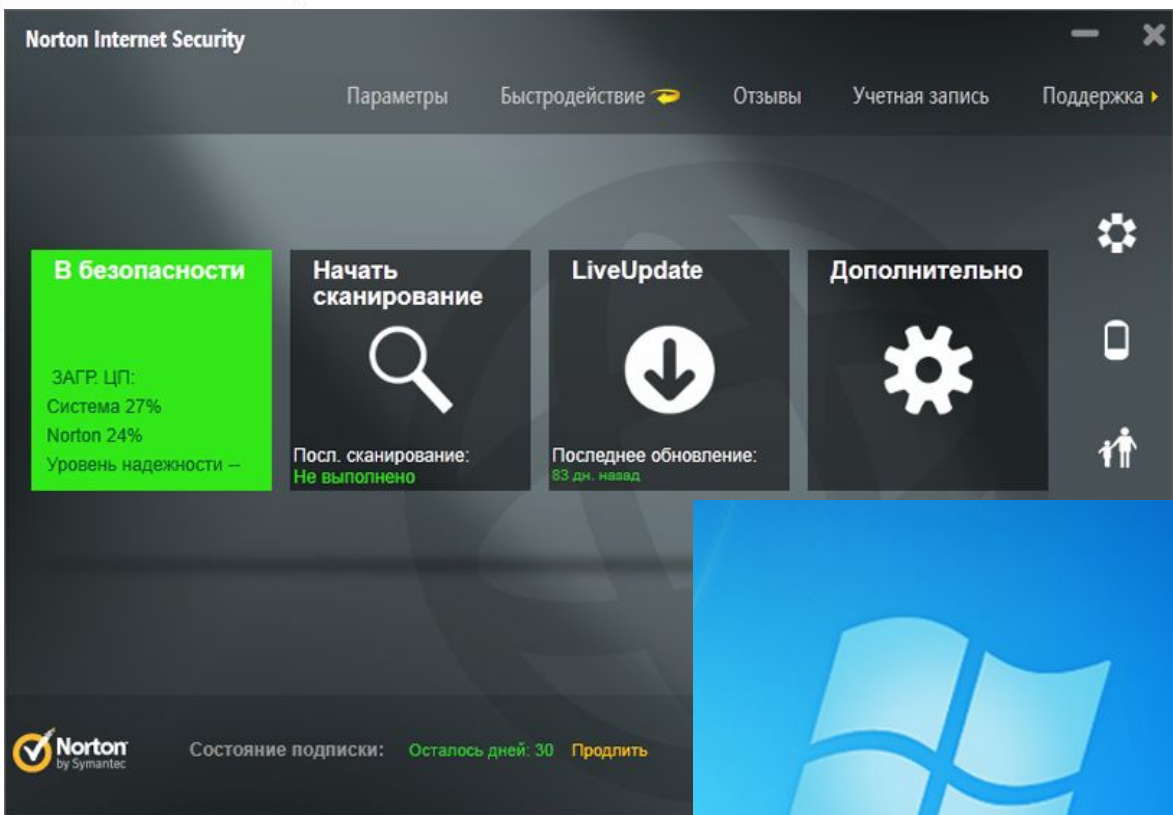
Norton Internet Security

Параметры Быстродействие Отзывы Учетная запись Поддержка

В безопасности

ЗАГР. ЦП:
Система 27%
Norton 24%
Уровень надежности --

Начать сканирование

Посл. сканирование:
Не выполнено

LiveUpdate

Последнее обновление:
83 дн. назад

Дополнительно

Norton by Symantec

Состояние подписки: Осталось дней: 30 Продлить